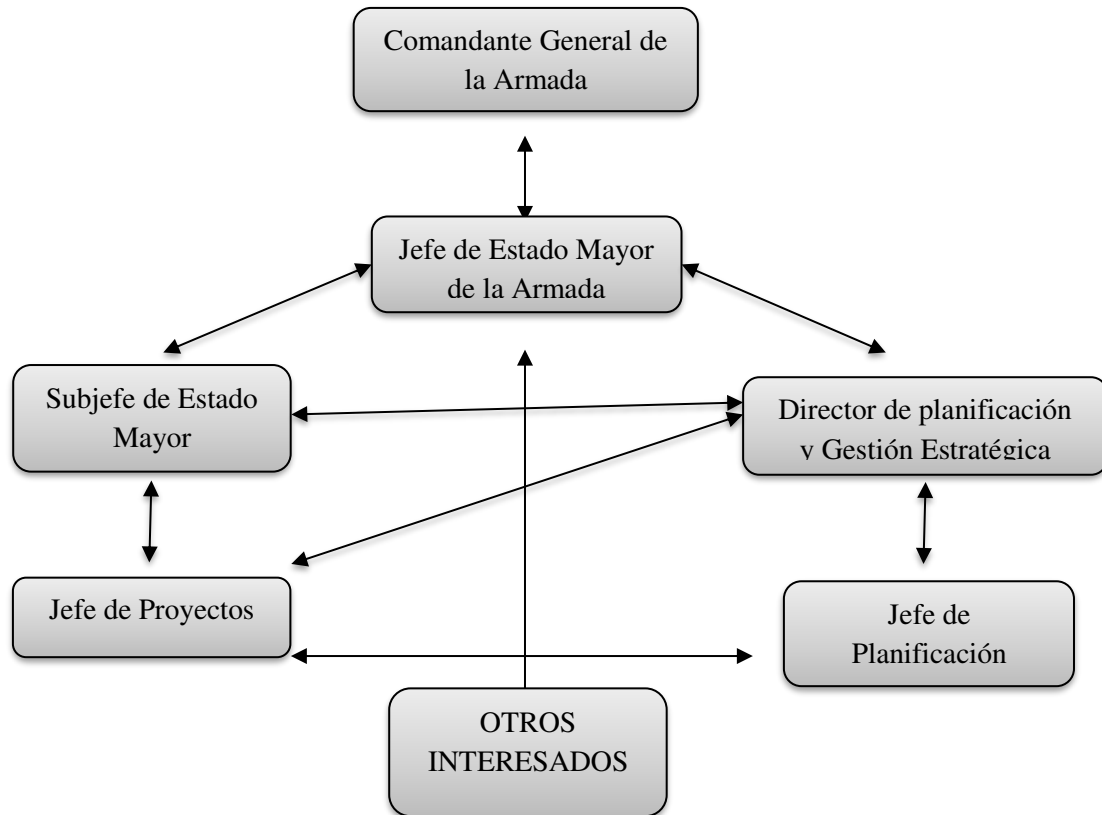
Comandante General de la Armada

Jefe de Estado Mayor de la Armada

Subjefe de Estado Mayor

Director de planificación y Gestión Estratégica

Jefe de Proyectos

Jefe de Planificación

OTROS INTERESADOS